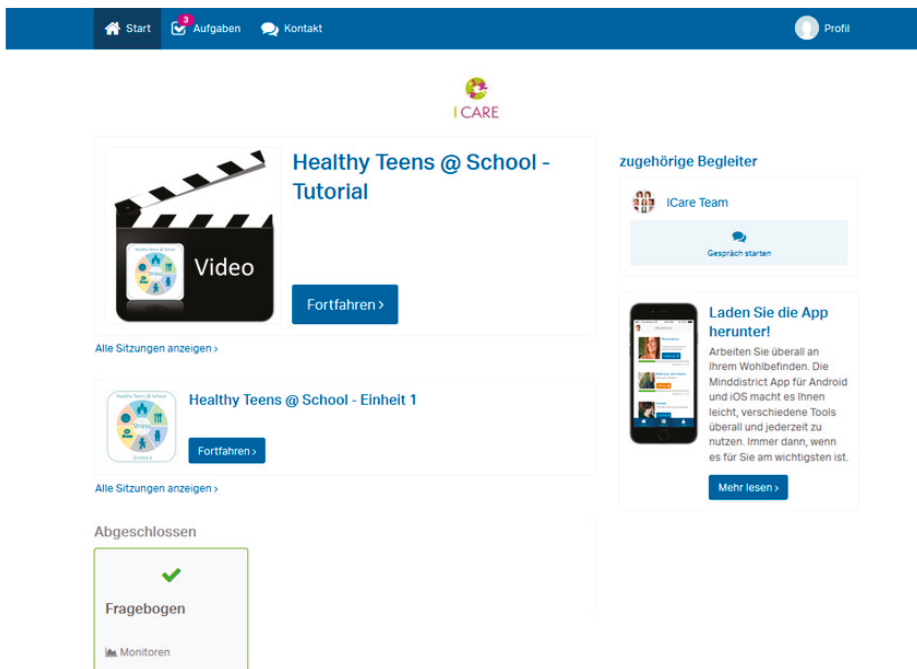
Start 3 Aufgaben Kontakt Profil

I CARE

Healthy Teens @ School
Video

Healthy Teens @ School - Tutorial

Fortfahren ›

Alle Sitzungen anzeigen ›

Healthy Teens @ School
Stress
Einheit 1

Healthy Teens @ School - Einheit 1

Fortfahren ›

Alle Sitzungen anzeigen ›

Abgeschlossen

Fragebogen

Monitoren

zugehörige Begleiter

ICare Team

Gespräch starten

Laden Sie die App herunter!

Arbeiten Sie überall an Ihrem Wohlbefinden. Die Minddistrict App für Android und iOS macht es Ihnen leicht, verschiedene Tools überall und jederzeit zu nutzen. Immer dann, wenn es für Sie am wichtigsten ist.

Mehr lesen ›